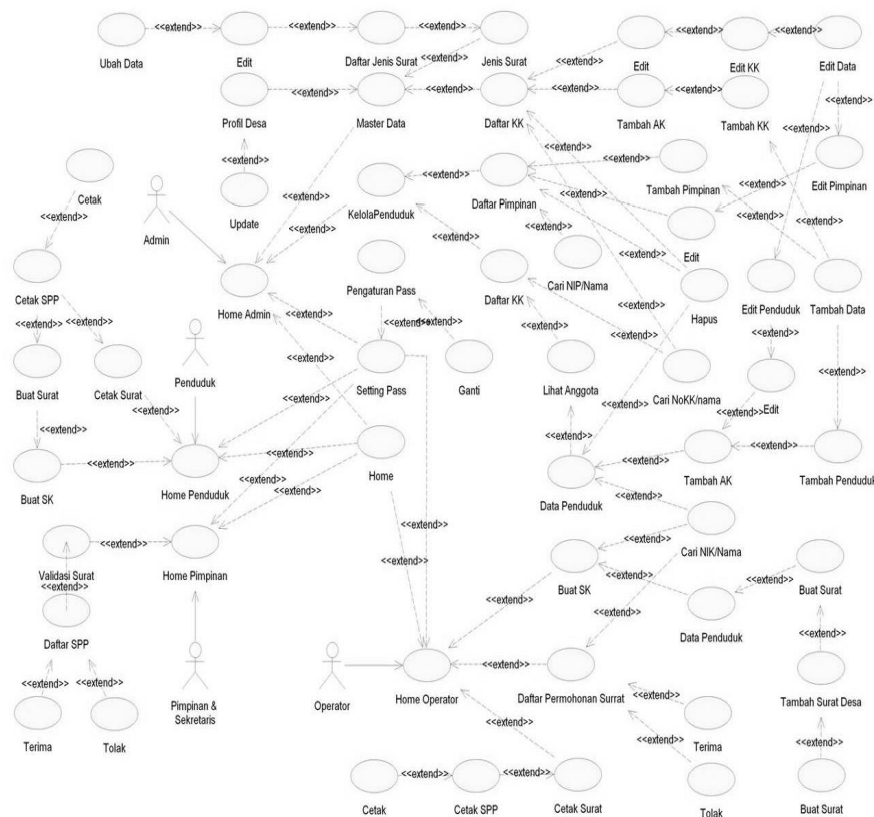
Ubah Data <<extend>> Edit <<extend>> Daftar Jenis Surat <<extend>> Jenis Surat
<<extend>>
Edit <<extend>> Edit KK <<extend>> Edit Data
<<extend>>
Profil Desa <<extend>> Master Data <<extend>> Daftar KK <<extend>> Tambah AK <<extend>> Tambah KK
<<extend>>
<<extend>>
Edit Pimpinan
<<extend>>
Cetak
<<extend>>
Update
Admin
<<extend>>
KelolaPenduduk
<<extend>>
Daftar Pimpinan
<<extend>>
Tambah Pimpinan
<<extend>>
<<extend>>
<<extend>>
<<extend>>
<<extend>>
Edit
Cetak SPP
Home Admin
Pengaturan Pass
<<extend>>
Daftar KK
Cari NIP/Nama
Hapus
Edit Penduduk
Tambah Data
<<extend>>
<<extend>>
<<extend>>
<<extend>>
<<extend>><<extend>>
<<extend>>
<<extend>>
Buat Surat
Cetak Surat
Penduduk
Setting Pass
Ganti
Lihat Anggota
Cari NoKK/nama
<<extend>>
<<extend>>
<<extend>>
<<extend>>
<<extend>>
<<extend>>
<<extend>>Edit
<<extend>>
Buat SK
<<extend>>
Home Penduduk
<<extend>>
<<extend>>
Home
<<extend>>
Data Penduduk
<<extend>>
Tambah AK
<<extend>>
Tambah Penduduk
<<extend>>
<<extend>>
Validasi Surat
<<extend>>
<<extend>>
Home Pimpinan
<<extend>>
Cari NIK/Nama
<<extend>>
Daftar SPP
<<extend>>
<<extend>>
Buat SK
<<extend>>
Data Penduduk
<<extend>>
Buat Surat
<<extend>>
<<extend>>
Terima
Tolak
Pimpinan & Sekretaris
Operator
Home Operator
<<extend>>
Daftar Permohonan Surrat
<<extend>>
Tambah Surat Desa
<<extend>>
<<extend>>
Terima
<<extend>>
Cetak <<extend>> Cetak SPP <<extend>> Cetak Surat
Tolak
Buat Surat